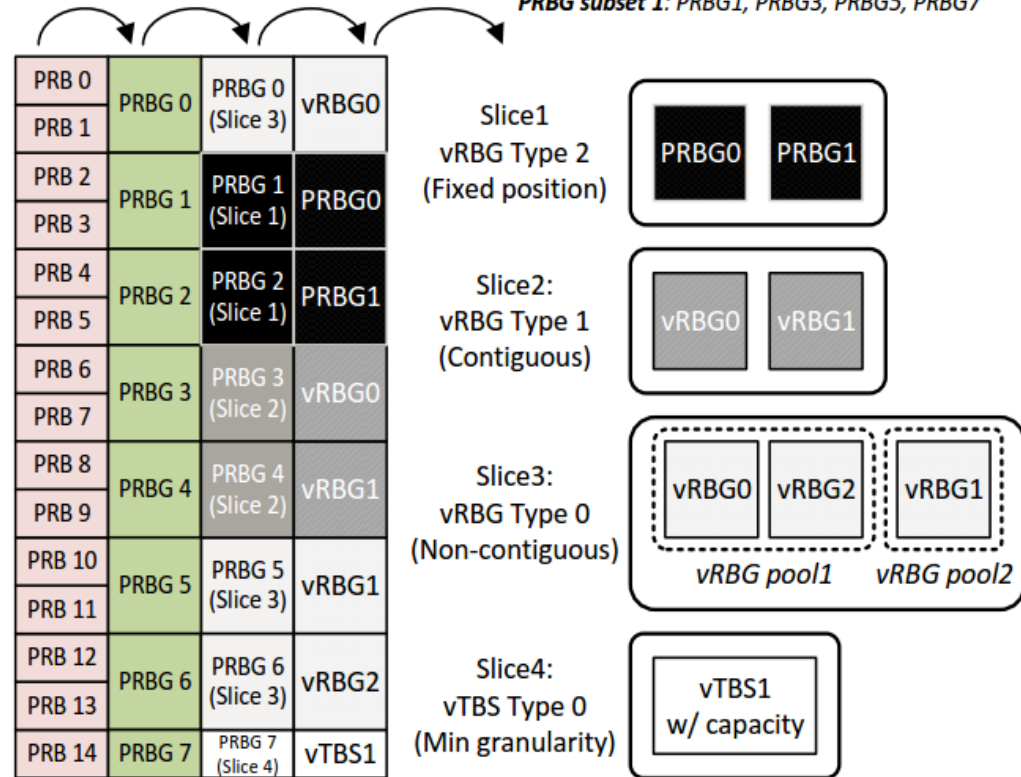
PRBG subset 1: PRBG1, PRBG3, PRBG5, PRBG7

| | | | |
|---|---|---|---|
| PRB 0 | PRBG 0 | PRBG 0 (Slice 3) | vRBG0 |
| PRB 1 | | | |
| PRB 2 | PRBG 1 | PRBG 1 (Slice 1) | PRBG0 |
| PRB 3 | | | |
| PRB 4 | PRBG 2 | PRBG 2 (Slice 1) | PRBG1 |
| PRB 5 | | | |
| PRB 6 | PRBG 3 | PRBG 3 (Slice 2) | vRBG0 |
| PRB 7 | | | |
| PRB 8 | PRBG 4 | PRBG 4 (Slice 2) | vRBG1 |
| PRB 9 | | | |
| PRB 10 | PRBG 5 | PRBG 5 (Slice 3) | vRBG1 |
| PRB 11 | | | |
| PRB 12 | PRBG 6 | PRBG 6 (Slice 3) | vRBG2 |
| PRB 13 | | | |
| PRB 14 | PRBG 7 | PRBG 7 (Slice 4) | vTBS1 |

Slice1 vRBG Type 2 (Fixed position)
PRBG0 PRBG1

Slice2: vRBG Type 1 (Contiguous)
vRBG0 vRBG1

Slice3: vRBG Type 0 (Non-contiguous)
vRBG0 vRBG2 vRBG1
vRBG pool1 vRBG pool2

Slice4: vTBS Type 0 (Min granularity)
vTBS1 w/ capacity